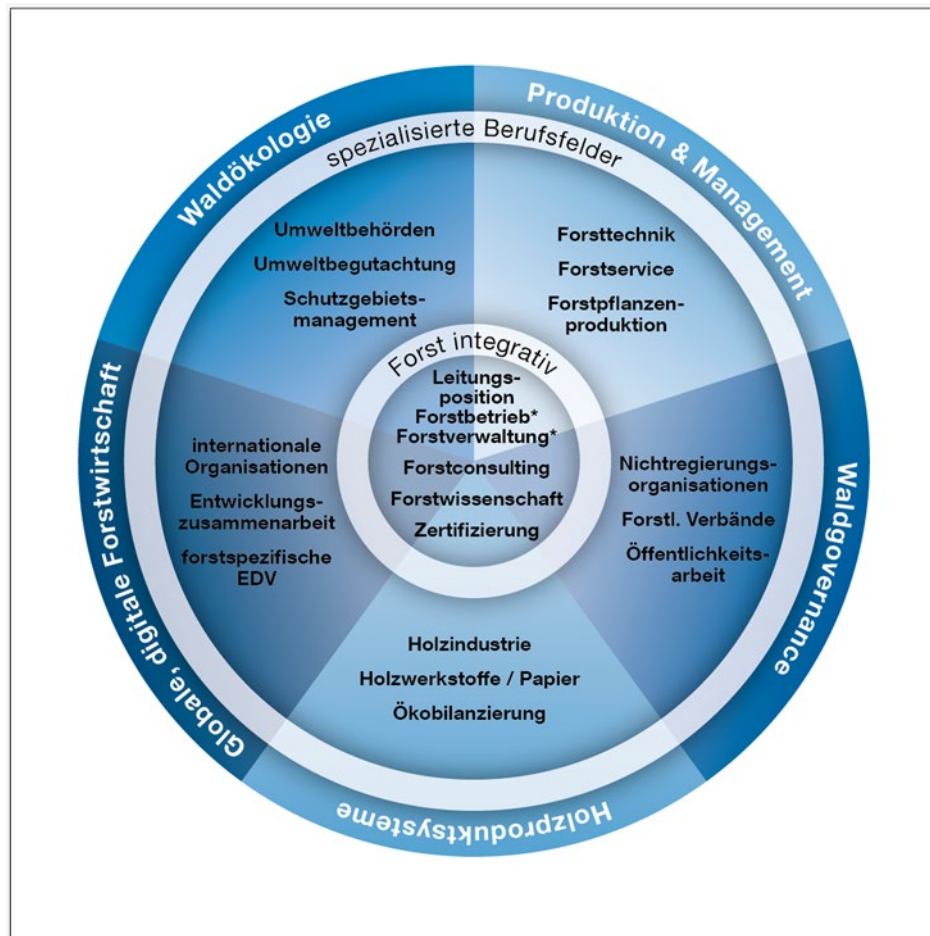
Waldökologie

Produktion & Management

spezialisierte Berufsfelder

Umweltbehörden
Umweltbegutachtung
Schutzgebietsmanagement

Forsttechnik
Forstservice
Forstpflanzenproduktion

Forst integrativ

Leitungsposition
Forstbetrieb*
Forstverwaltung*
Forstconsulting
Forstwissenschaft
Zertifizierung

Globale, digitale Forstwirtschaft

internationale Organisationen
Entwicklungszusammenarbeit
forstspezifische EDV

Waldgovernance

Nichtregierungsorganisationen
Forstl. Verbände
Öffentlichkeitsarbeit

Holzindustrie
Holzwerkstoffe / Papier
Ökobilanzierung

Holzproduktsysteme